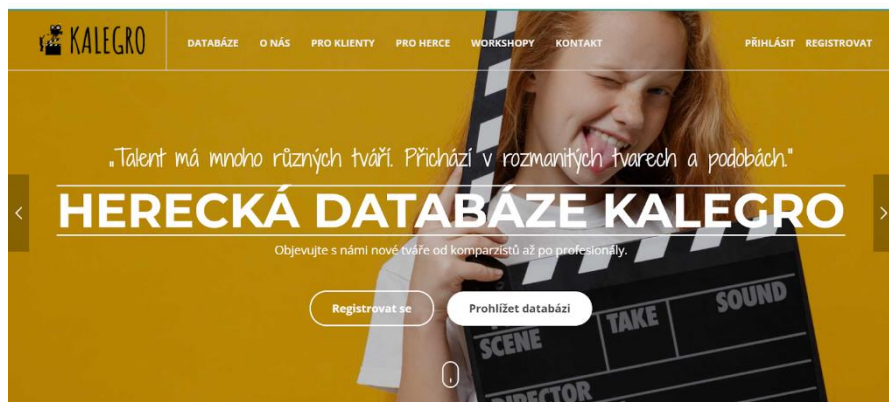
KALEGRO

DATABÁZE O NÁS PRO KLIENTY PRO HERCE WORKSHOPY KONTAKT

PŘIHLÁSIT REGISTROVAT

„Talent má mnoho různých tváří. Přichází v rozmanitých tvarech a podobách."

HERECKÁ DATABÁZE KALEGRO

Objevujte s námi nové tváře od komparzistů až po profesionály.

Registrovat se

Prohlížet databázi

SCENE TAKE SOUND

DIRECTOR